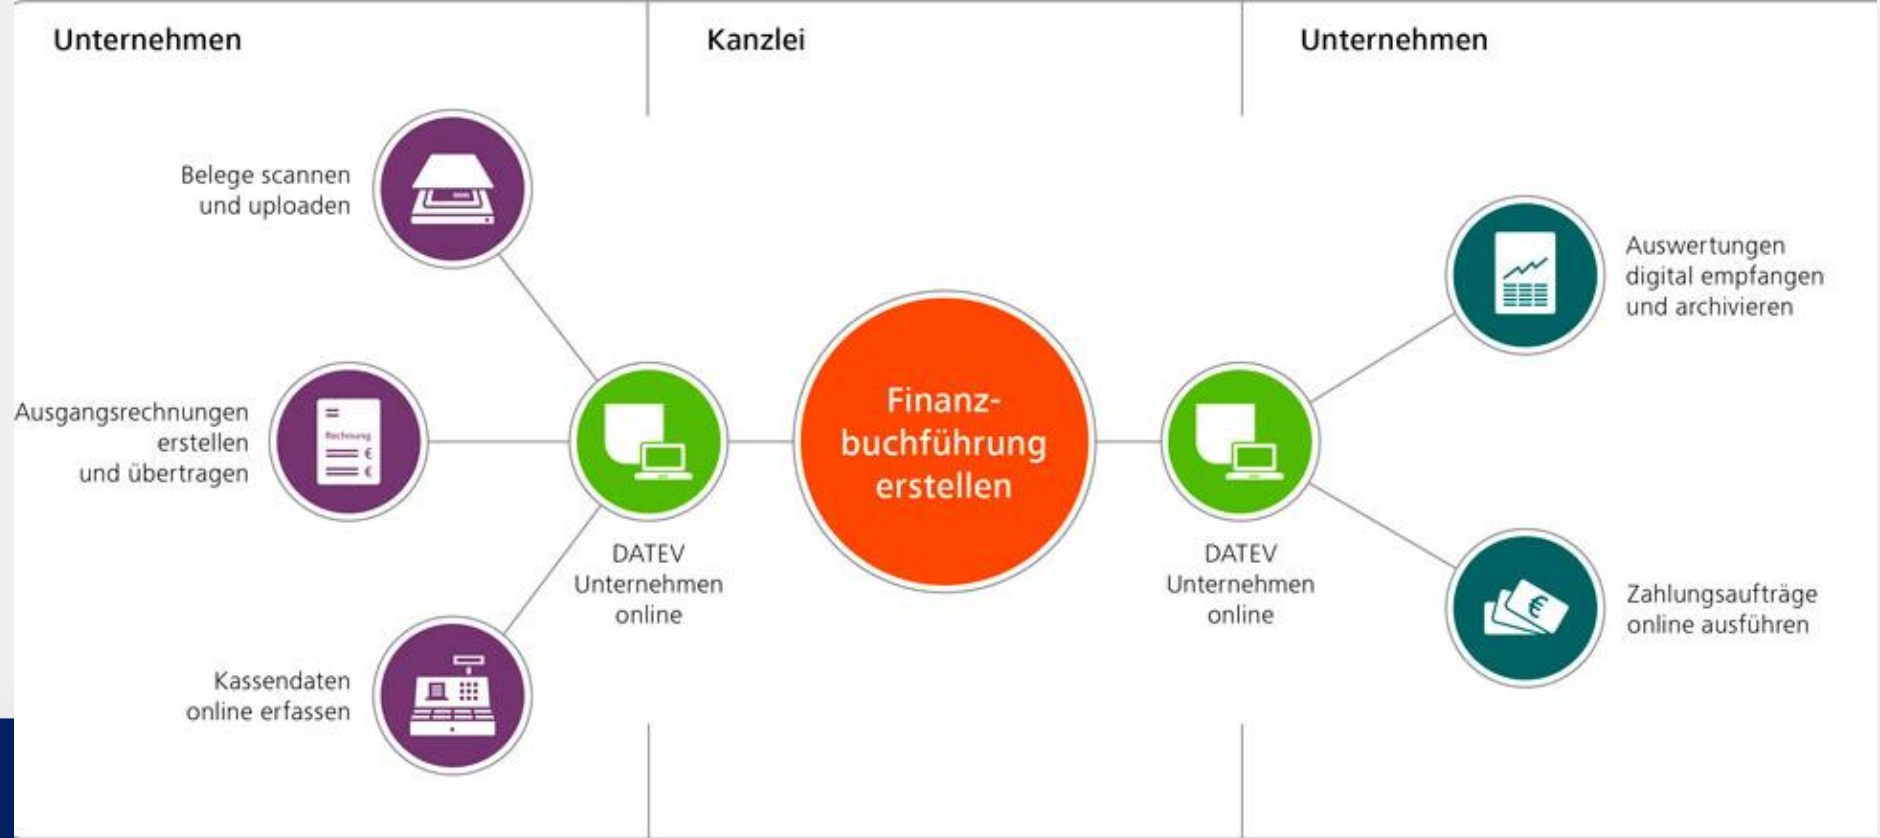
Unternehmen

Kanzlei

Unternehmen

Belege scannen und uploaden

Ausgangsrechnungen erstellen und übertragen

Rechnung

€

€

Kassendaten online erfassen

DATEV Unternehmen online

Finanzbuchführung erstellen

DATEV Unternehmen online

Auswertungen digital empfangen und archivieren

Zahlungsaufträge online ausführen

€